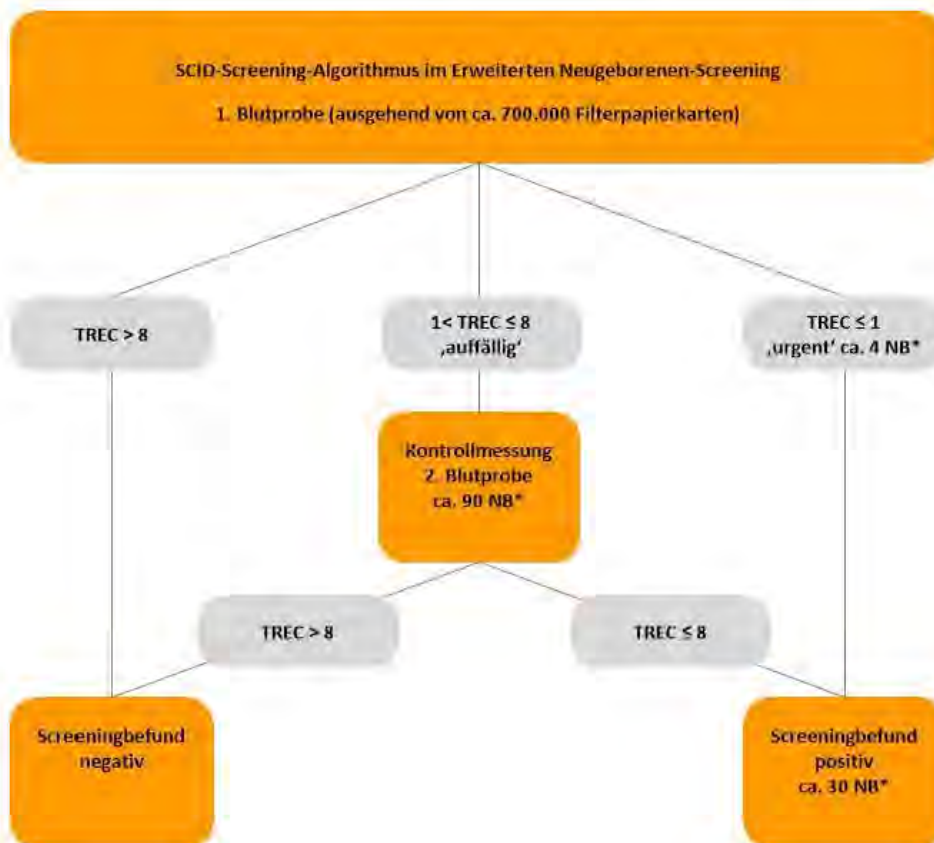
SCID-Screening-Algorithmus im Erweiterten Neugeborenen-Screening

1. Blutprobe (ausgehend von ca. 700.000 Filterpapierkarten)

TREC > 8

1< TREC ≤ 8
‚auffällig'

TREC ≤ 1
‚urgent' ca. 4 NB*

Kontrollmessung
2. Blutprobe
ca. 90 NB*

TREC > 8

TREC ≤ 8

Screeningbefund
negativ

Screeningbefund
positiv
ca. 30 NB*